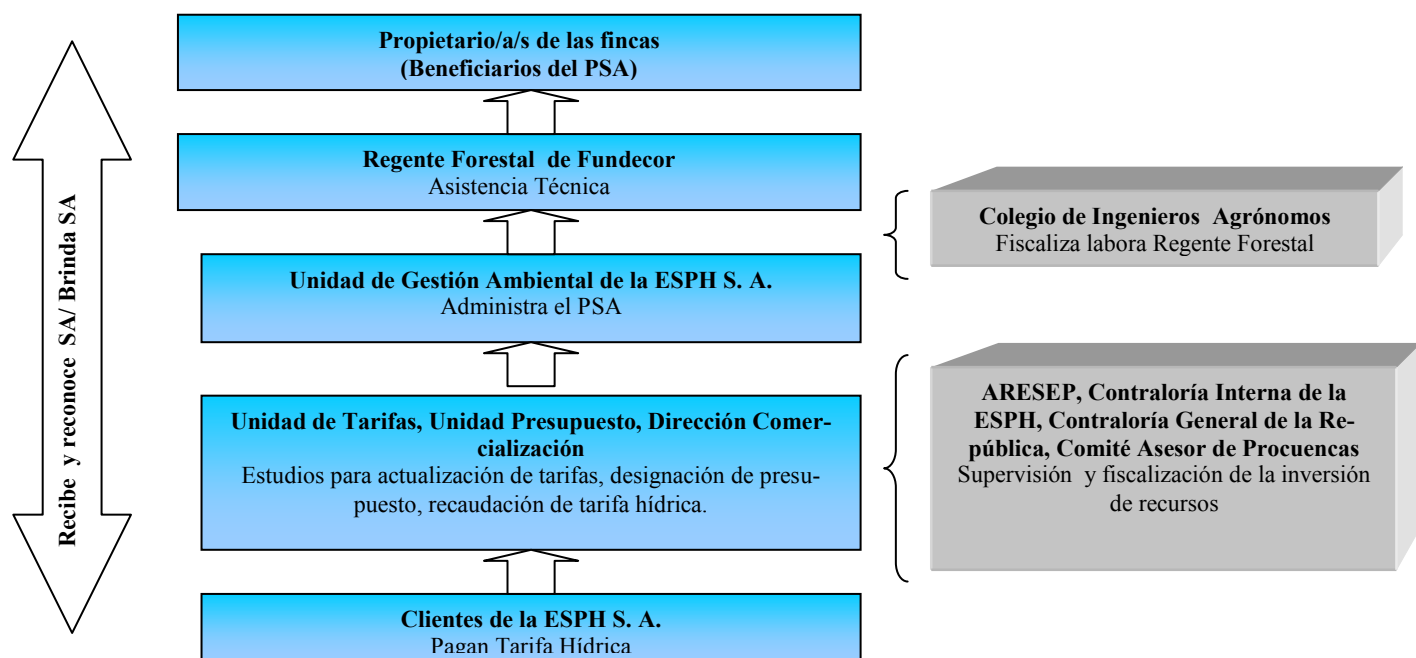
Recibe y reconoce SA/ Brinda SA

Propietario/a/s de las fincas
(Beneficiarios del PSA)

Regente Forestal de Fundecor
Asistencia Técnica

Unidad de Gestión Ambiental de la ESPH S. A.
Administra el PSA

Unidad de Tarifas, Unidad Presupuesto, Dirección Comercialización
Estudios para actualización de tarifas, designación de presupuesto, recaudación de tarifa hídrica.

Clientes de la ESPH S. A.
Pagan Tarifa Hídrica

Colegio de Ingenieros Agrónomos
Fiscaliza labora Regente Forestal

ARESEP, Contraloría Interna de la ESPH, Contraloría General de la República, Comité Asesor de Procuencas
Supervisión y fiscalización de la inversión de recursos